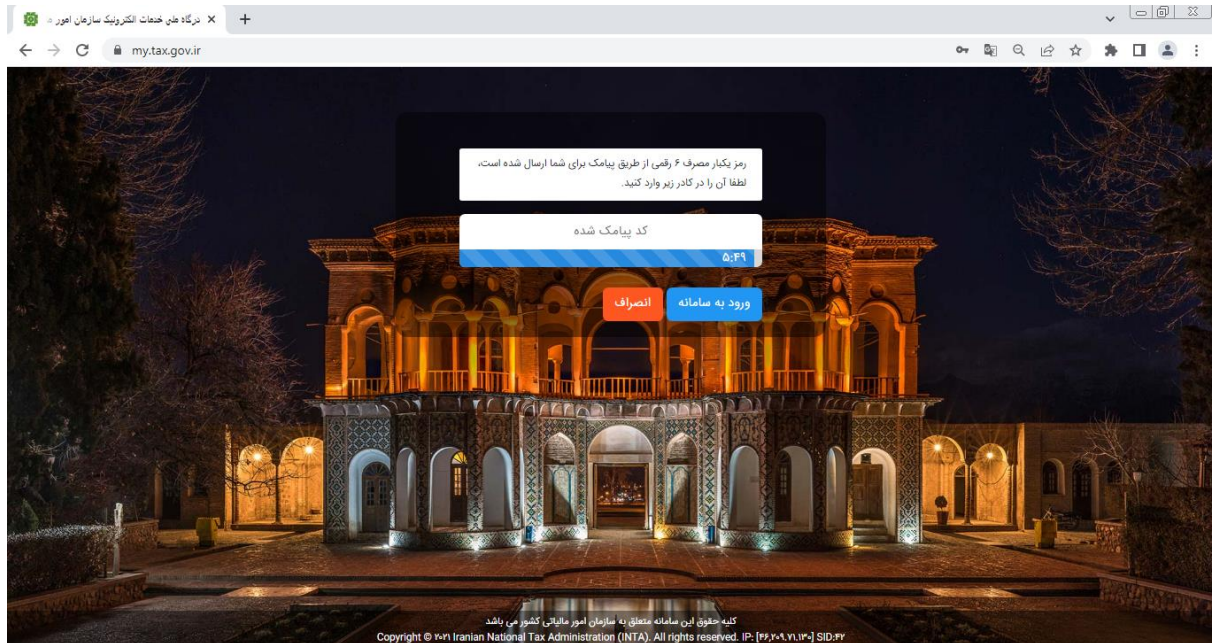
درگاه ملی خدمات الکترونیک سازمان امور ...
my.tax.gov.ir

رمز یکبار مصرف ۶ رقمی از طریق پیامک برای شما ارسال شده است، لطفا آن را در کادر زیر وارد کنید.

کد پیامک شده

۵:۴۹

ورود به سامانه
انصراف

کلیه حقوق این سامانه متعلق به سازمان امور مالیاتی کشور می باشد
Copyright © ۲۰۲۱ Iranian National Tax Administration (INTA). All rights reserved. IP: [۴۶,۲۰۹,۷۱,۱۳۰] SID:۴۲